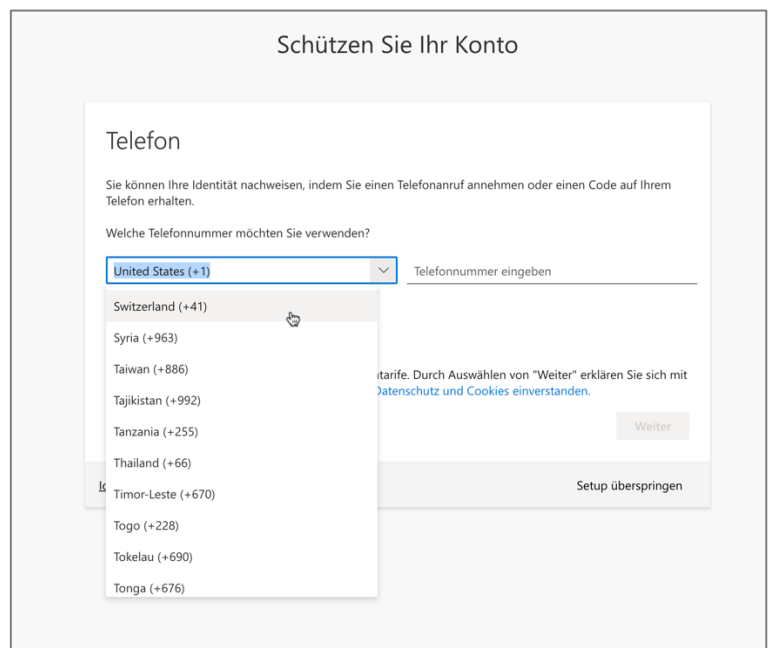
Schützen Sie Ihr Konto

Telefon

Sie können Ihre Identität nachweisen, indem Sie einen Telefonanruf annehmen oder einen Code auf Ihrem Telefon erhalten.

Welche Telefonnummer möchten Sie verwenden?

United States (+1)

Telefonnummer eingeben

Switzerland (+41)
Syria (+963)
Taiwan (+886)
Tajikistan (+992)
Tanzania (+255)
Thailand (+66)
Timor-Leste (+670)
Togo (+228)
Tokelau (+690)
Tonga (+676)

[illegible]tarife. Durch Auswählen von "Weiter" erklären Sie sich mit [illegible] Datenschutz und Cookies einverstanden.

Weiter

I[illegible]

Setup überspringen